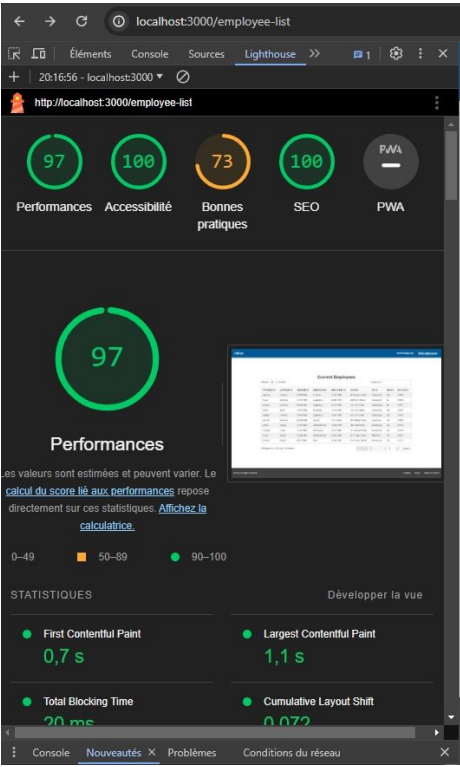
localhost:3000/employee-list

Éléments Console Sources Lighthouse >> 1

20:16:56 - localhost:3000

http://localhost:3000/employee-list

97 Performances
100 Accessibilité
73 Bonnes pratiques
100 SEO
PWA PWA

97

Performances

Les valeurs sont estimées et peuvent varier. Le calcul du score lié aux performances repose directement sur ces statistiques. Affichez la calculatrice.

0–49 50–89 90–100

STATISTIQUES Développer la vue

First Contentful Paint
0,7 s

Largest Contentful Paint
1,1 s

Total Blocking Time
20 ms

Cumulative Layout Shift
0,072

Console Nouveautés Problèmes Conditions du réseau